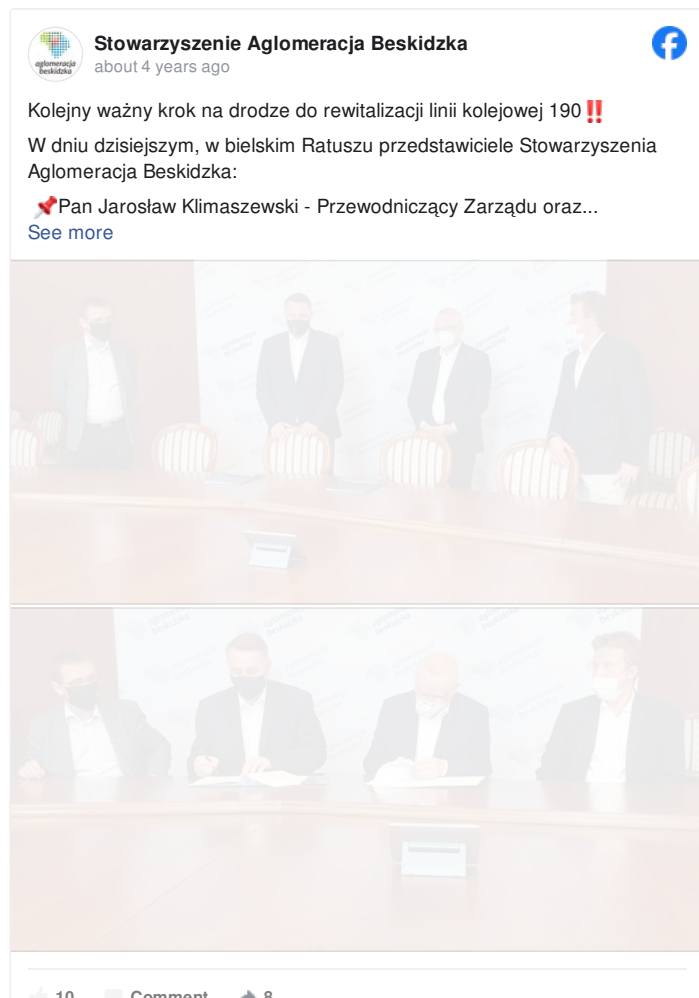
aglomeracja beskidzka

Stowarzyszenie Aglomeracja Beskidzka
about 4 years ago

Kolejny ważny krok na drodze do rewitalizacji linii kolejowej 190‼️

W dniu dzisiejszym, w bielskim Ratuszu przedstawiciele Stowarzyszenia Aglomeracja Beskidzka:

📌Pan Jarosław Klimaszewski - Przewodniczący Zarządu oraz...
See more

10 Comment 8